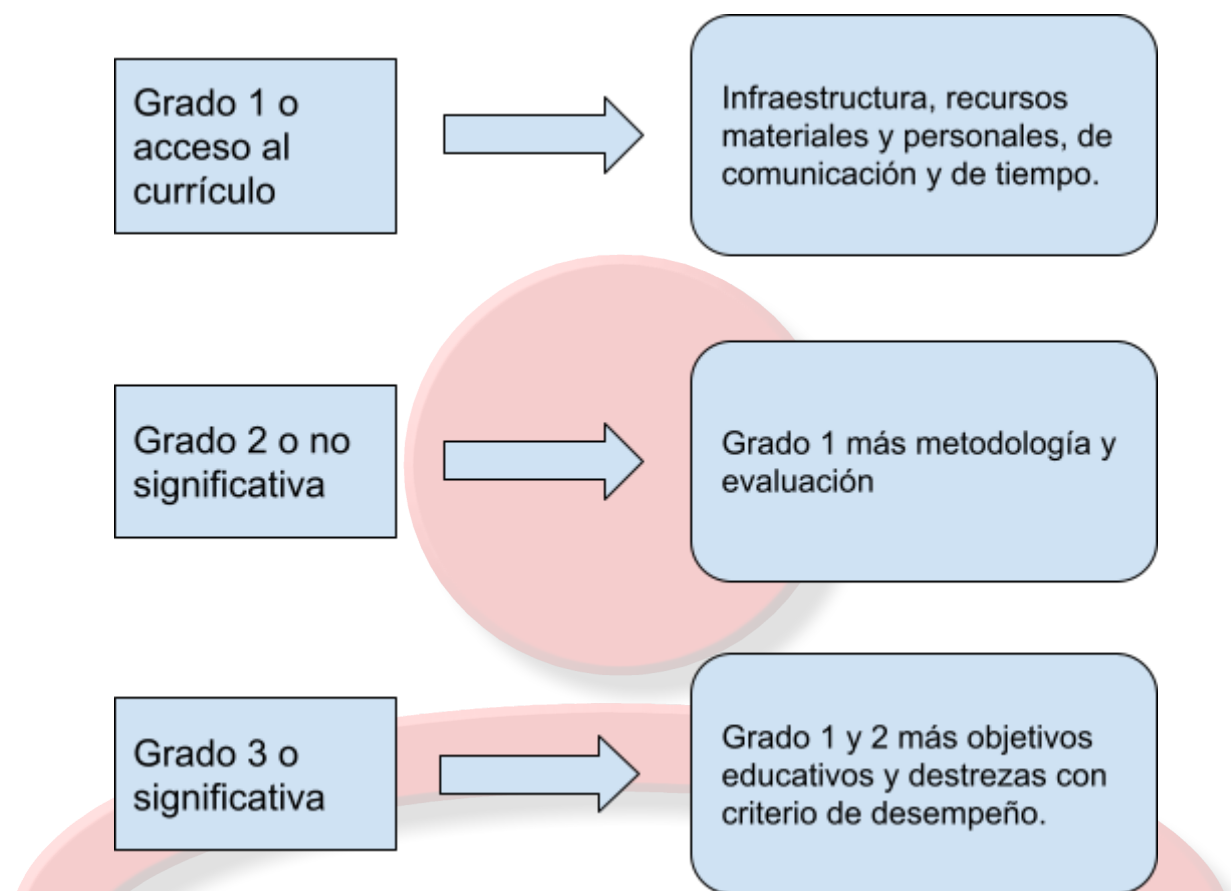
Grado 1 o acceso al currículo

Infraestructura, recursos materiales y personales, de comunicación y de tiempo.

Grado 2 o no significativa

Grado 1 más metodología y evaluación

Grado 3 o significativa

Grado 1 y 2 más objetivos educativos y destrezas con criterio de desempeño.